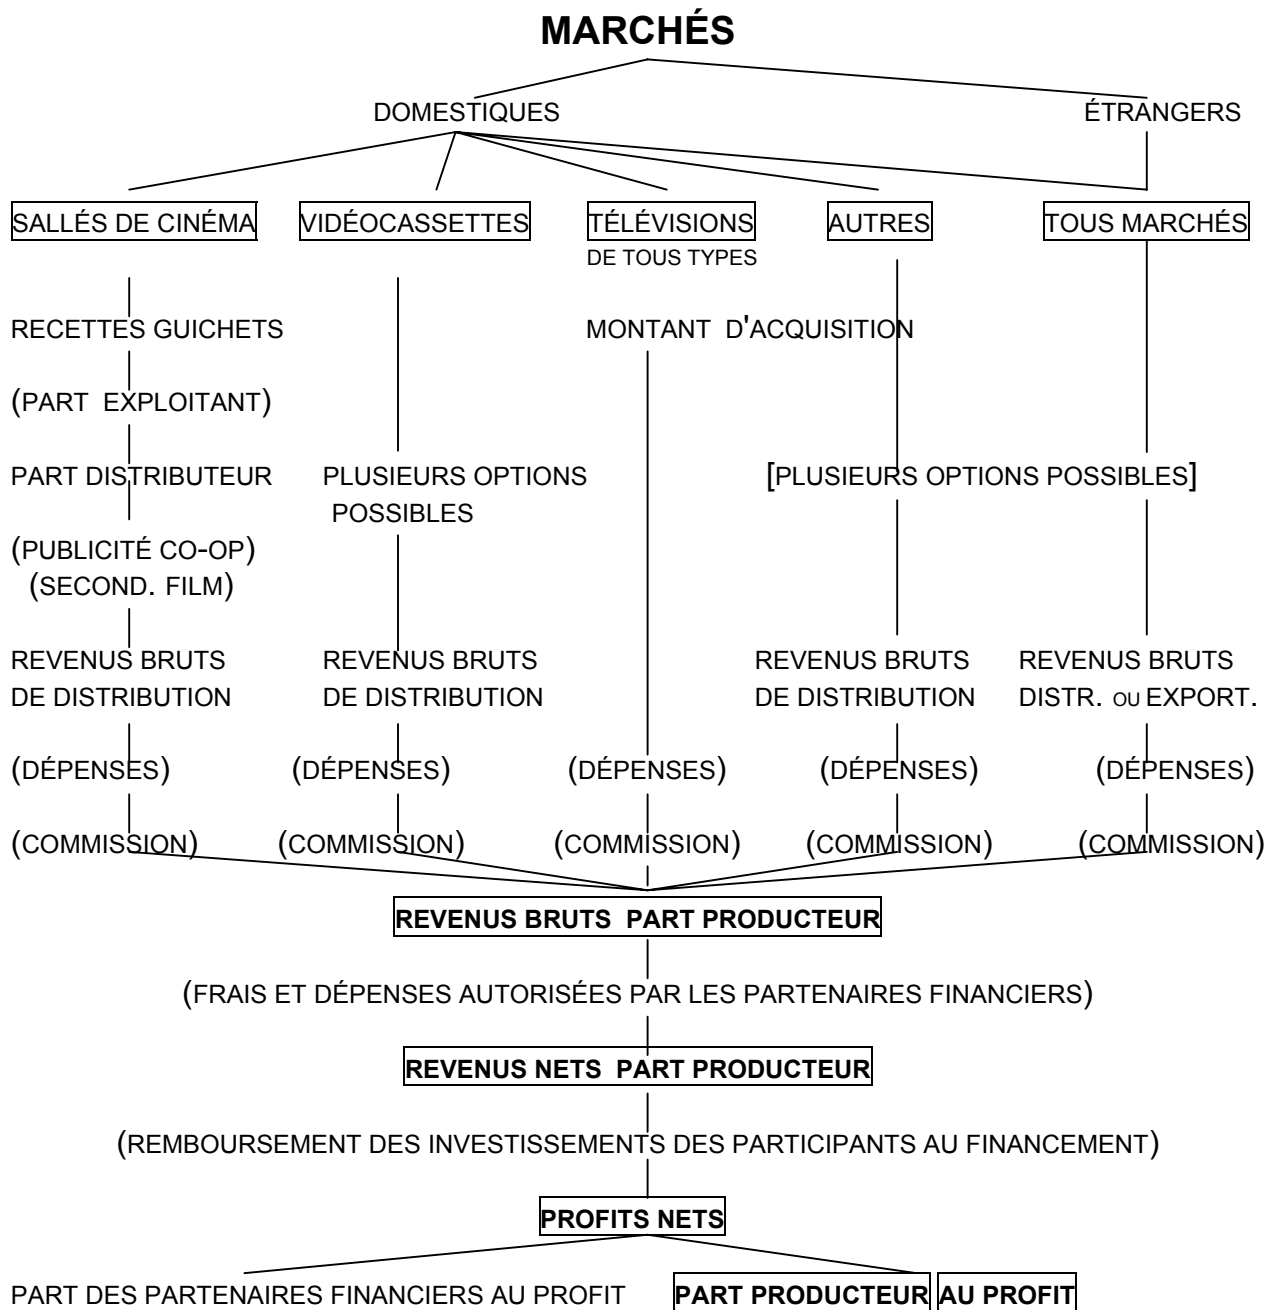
MARCHÉS

DOMESTIQUES

ÉTRANGERS

SALLÉS DE CINÉMA

VIDÉOCASSETTES

TÉLÉVISIONS
DE TOUS TYPES

AUTRES

TOUS MARCHÉS

RECETTES GUICHETS

(PART EXPLOITANT)

PART DISTRIBUTEUR

(PUBLICITÉ CO-OP)
(SECOND. FILM)

REVENUS BRUTS
DE DISTRIBUTION

(DÉPENSES)

(COMMISSION)

PLUSIEURS OPTIONS
POSSIBLES

REVENUS BRUTS
DE DISTRIBUTION

(DÉPENSES)

(COMMISSION)

MONTANT D'ACQUISITION

(DÉPENSES)

(COMMISSION)

[PLUSIEURS OPTIONS POSSIBLES]

REVENUS BRUTS
DE DISTRIBUTION

(DÉPENSES)

(COMMISSION)

REVENUS BRUTS
DISTR. OU EXPORT.

(DÉPENSES)

(COMMISSION)

REVENUS BRUTS PART PRODUCTEUR

(FRAIS ET DÉPENSES AUTORISÉES PAR LES PARTENAIRES FINANCIERS)

REVENUS NETS PART PRODUCTEUR

(REMBOURSEMENT DES INVESTISSEMENTS DES PARTICIPANTS AU FINANCEMENT)

PROFITS NETS

PART DES PARTENAIRES FINANCIERS AU PROFIT

PART PRODUCTEUR AU PROFIT